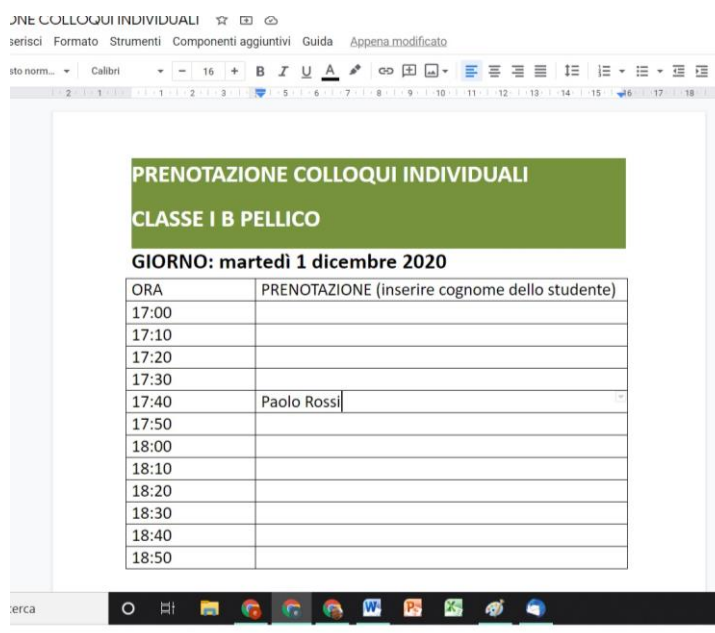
ONE COLLOQUI INDIVIDUALI

serisci Formato Strumenti Componenti aggiuntivi Guida Appena modificato

sto norm... Calibri 16 B I U A

PRENOTAZIONE COLLOQUI INDIVIDUALI

CLASSE I B PELLICO

GIORNO: martedì 1 dicembre 2020

| ORA | PRENOTAZIONE (inserire cognome dello studente) |
|---|---|
| 17:00 | |
| 17:10 | |
| 17:20 | |
| 17:30 | |
| 17:40 | Paolo Rossi |
| 17:50 | |
| 18:00 | |
| 18:10 | |
| 18:20 | |
| 18:30 | |
| 18:40 | |
| 18:50 | |

:erca